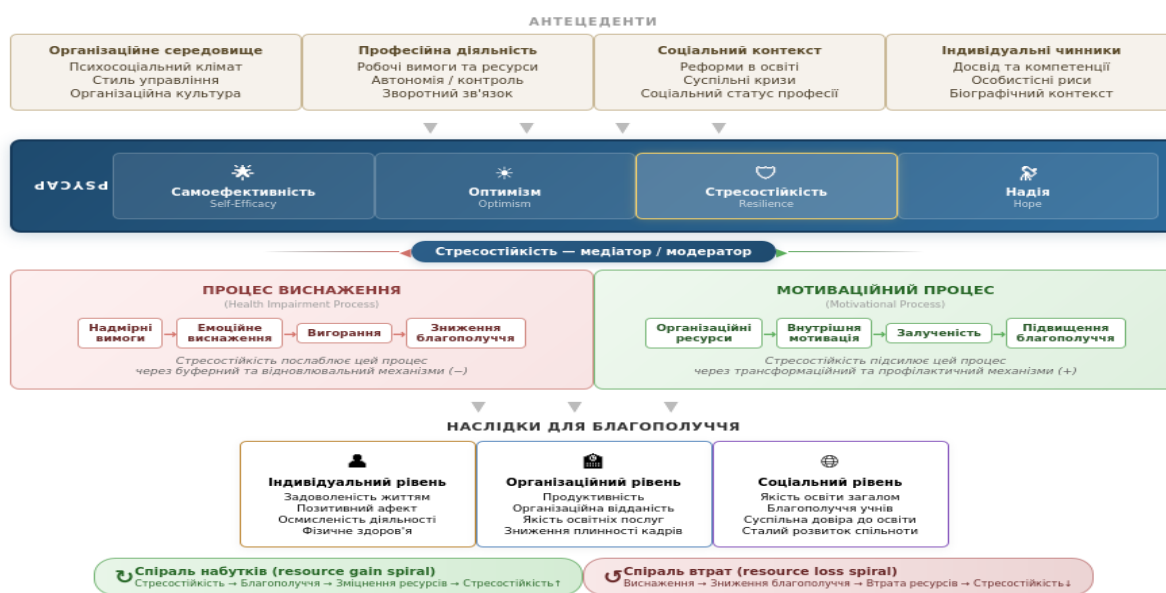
АНТЕЦЕДЕНТИ

**Організаційне середовище**
Психосоціальний клімат
Стиль управління
Організаційна культура

**Професійна діяльність**
Робочі вимоги та ресурси
Автономія / контроль
Зворотний зв'язок

**Соціальний контекст**
Реформи в освіті
Суспільні кризи
Соціальний статус професії

**Індивідуальні чинники**
Досвід та компетенції
Особистісні риси
Біографічний контекст

PSYCAP

Самоефективність
Self-Efficacy

Оптимізм
Optimism

Стресостійкість
Resilience

Надія
Hope

Стресостійкість — медіатор / модератор

ПРОЦЕС ВИСНАЖЕННЯ
(Health Impairment Process)

Надмірні вимоги → Емоційне виснаження → Вигорання → Зниження благополуччя

Стресостійкість послаблює цей процес через буферний та відновлювальний механізми (−)

МОТИВАЦІЙНИЙ ПРОЦЕС
(Motivational Process)

Організаційні ресурси → Внутрішня мотивація → Залученість → Підвищення благополуччя

Стресостійкість підсилює цей процес через трансформаційний та профілактичний механізми (+)

НАСЛІДКИ ДЛЯ БЛАГОПОЛУЧЧЯ

**Індивідуальний рівень**
Задоволеність життям
Позитивний афект
Осмисленість діяльності
Фізичне здоров'я

**Організаційний рівень**
Продуктивність
Організаційна відданість
Якість освітніх послуг
Зниження плинності кадрів

**Соціальний рівень**
Якість освіти загалом
Благополуччя учнів
Суспільна довіра до освіти
Сталий розвиток спільноти

Спіраль набутків (resource gain spiral)
Стресостійкість → Благополуччя → Зміцнення ресурсів → Стресостійкість↑

Спіраль втрат (resource loss spiral)
Виснаження → Зниження благополуччя → Втрата ресурсів → Стресостійкість↓